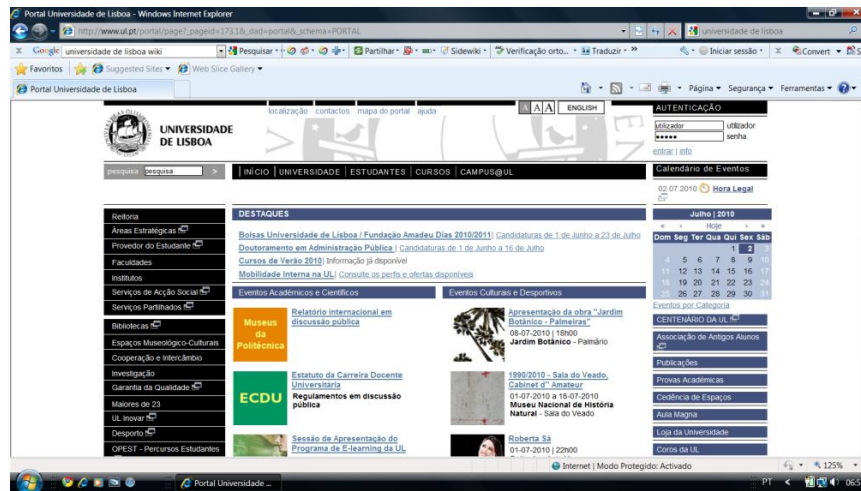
Portal Universidade de Lisboa - Windows Internet Explorer

http://www.ul.pt/portal/page?_pageid=173,1&_dad=portal&_schema=PORTAL

universidade de lisboa

X Google universidade de lisboa wiki Pesquisar Partilhar Sidewiki Verificação orto... Traduzir » Iniciar sessão X Convert

Favoritos Suggested Sites Web Slice Gallery

Portal Universidade de Lisboa

Página Segurança Ferramentas

localização contactos mapa do portal ajuda

A A A ENGLISH

AUTENTICAÇÃO

utilizador utilizador
••••• senha
entrar | info

UNIVERSIDADE DE LISBOA

pesquisa pesquisa >

INÍCIO | UNIVERSIDADE | ESTUDANTES | CURSOS | CAMPUS@UL

Calendário de Eventos

02.07.2010 Hora Legal

Reitoria
Áreas Estratégicas
Provedor do Estudante
Faculdades
Institutos
Serviços de Acção Social
Serviços Partilhados
Bibliotecas
Espaços Museológico-Culturais
Cooperação e Intercâmbio
Investigação
Garantia da Qualidade
Maiores de 23
UL Inovar
Desporto
OPEST - Percursos Estudantes

DESTAQUES

Bolsas Universidade de Lisboa / Fundação Amadeu Dias 2010/2011 | Candidaturas de 1 de Junho a 23 de Julho
Doutoramento em Administração Pública | Candidaturas de 1 de Junho a 16 de Julho
Cursos de Verão 2010 | Informação já disponível
Mobilidade Interna na UL | Consulte os perfis e ofertas disponíveis

Eventos Académicos e Científicos

Museus da Politécnica
Relatório internacional em discussão pública

ECDU
Estatuto da Carreira Docente Universitária
Regulamentos em discussão pública

Sessão de Apresentação do Programa de E-learning da UL

Eventos Culturais e Desportivos

Apresentação da obra "Jardim Botânico - Palmeiras"
08-07-2010 | 18h00
Jardim Botânico - Palmário

1990/2010 - Sala do Veado, Cabinet d'' Amateur
01-07-2010 a 18-07-2010
Museu Nacional de História Natural - Sala do Veado

Roberta Sá
01-07-2010 | 22h00

Julho | 2010
« < Hoje > »
| Dom | Seg | Ter | Qua | Qui | Sex | Sáb |
|---|---|---|---|---|---|---|
| | | | | 1 | 2 | 3 |
| 4 | 5 | 6 | 7 | 8 | 9 | 10 |
| 11 | 12 | 13 | 14 | 15 | 16 | 17 |
| 18 | 19 | 20 | 21 | 22 | 23 | 24 |
| 25 | 26 | 27 | 28 | 29 | 30 | 31 |

Eventos por Categoria
CENTENÁRIO DA UL
Associação de Antigos Alunos
Publicações
Provas Académicas
Cedência de Espaços
Aula Magna
Loja da Universidade
Coros da UL

Internet | Modo Protegido: Activado 125%

Portal Universidade ...

PT 06:5